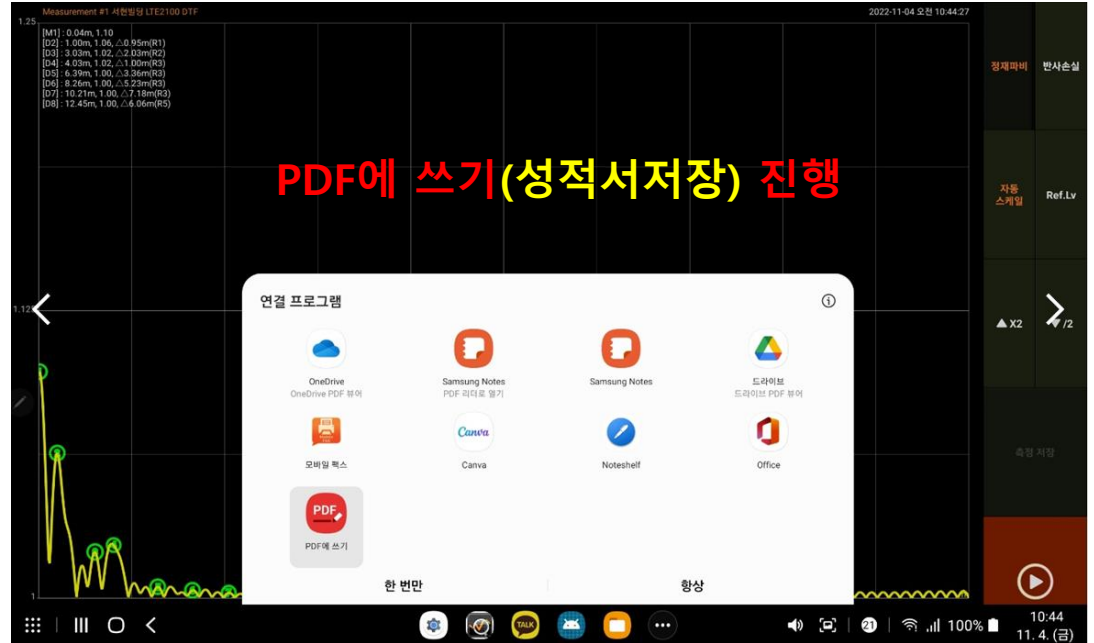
Measurement #1 서현빌딩 LTE2100 DTF

2022-11-04 오전 10:44:27

1.25

[M1] : 0.04m, 1.10
[D2] : 1.00m, 1.06, △0.95m(R1)
[D3] : 3.03m, 1.02, △2.03m(R2)
[D4] : 4.03m, 1.02, △1.00m(R3)
[D5] : 6.39m, 1.00, △3.36m(R3)
[D6] : 8.26m, 1.00, △5.23m(R3)
[D7] : 10.21m, 1.00, △7.18m(R3)
[D8] : 12.45m, 1.00, △6.06m(R5)

정재파비

반사손실

PDF에 쓰기(성적서저장) 진행

자동 스케일

Ref.Lv

1.12

▲X2

▼/2

연결 프로그램

OneDrive
OneDrive PDF 뷰어

Samsung Notes
PDF 리더로 열기

Samsung Notes

드라이브
드라이브 PDF 뷰어

모바일 팩스

Canva

Noteshelf

Office

측정 저장

PDF에 쓰기

한 번만

항상

1

100%

10:44
11. 4. (금)